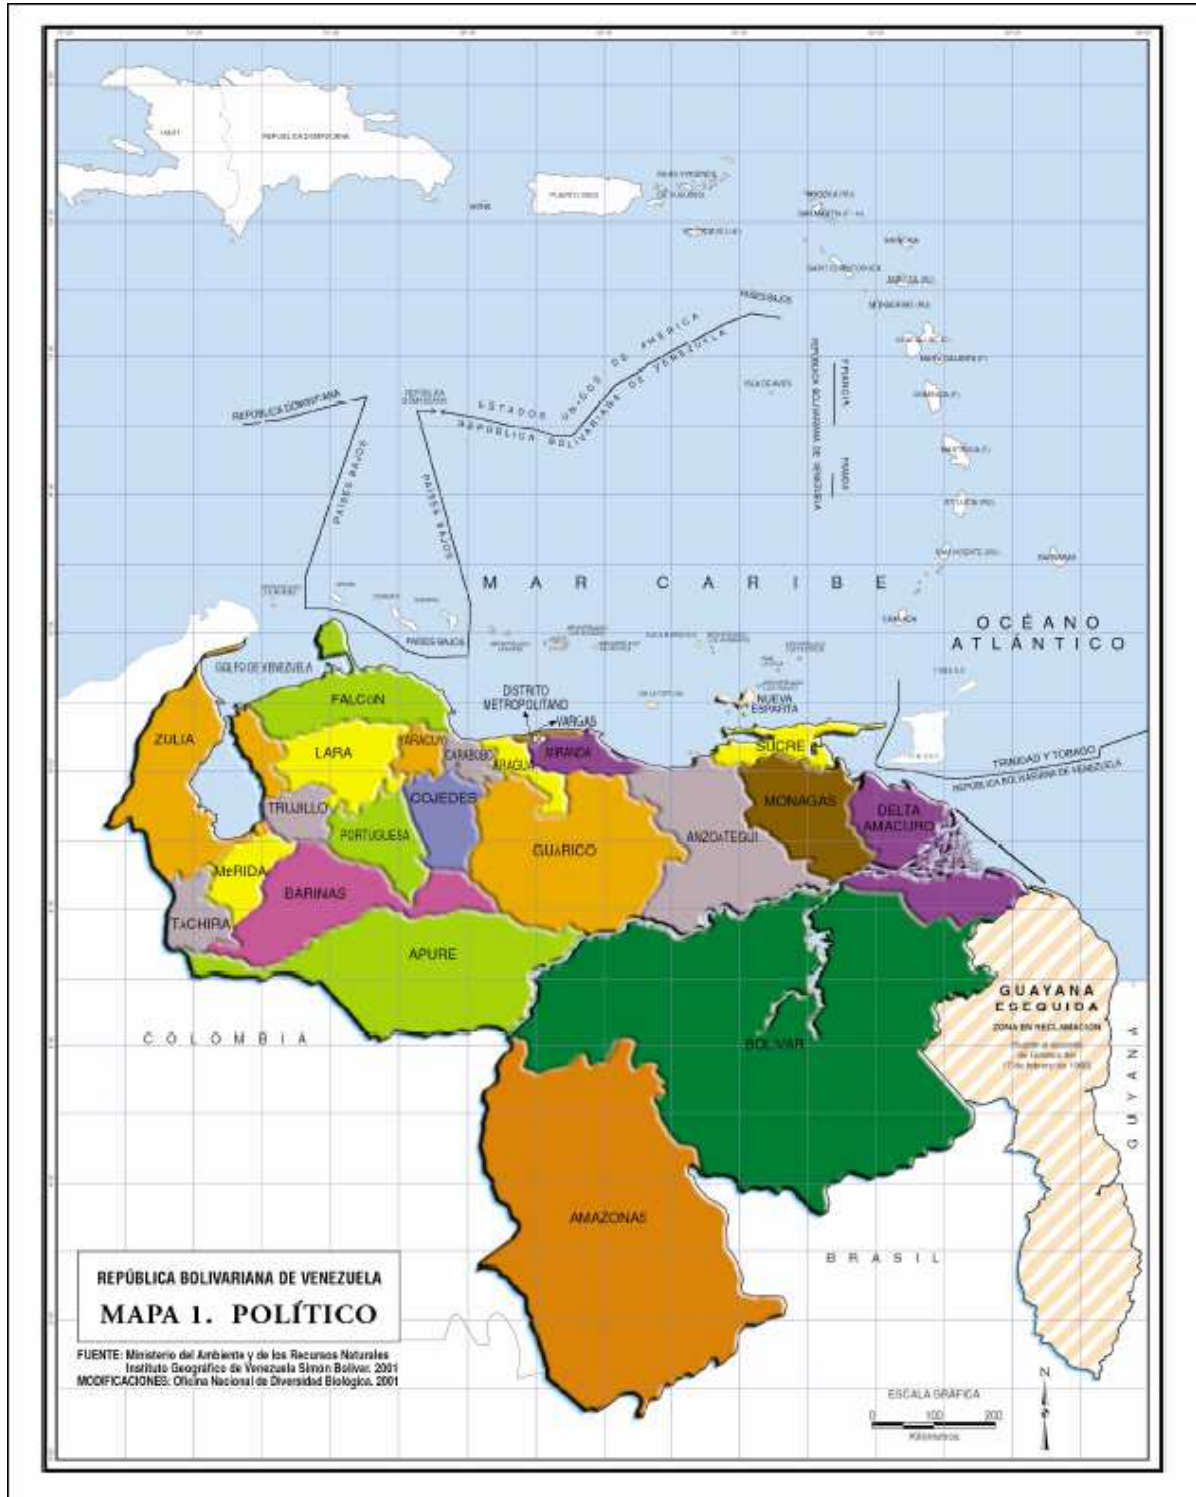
HAITÍ
REPÚBLICA DOMINICANA
PUERTO RICO
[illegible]

ESTADOS UNIDOS DE AMÉRICA
REPÚBLICA BOLIVARIANA DE VENEZUELA
REPÚBLICA DOMINICANA
REPÚBLICA DOMINICANA
PAÍSES BAJOS
PAÍSES BAJOS
PAÍSES BAJOS
PAÍSES BAJOS
FRANCIA
FRANCIA
REPÚBLICA BOLIVARIANA DE VENEZUELA
ISLA DE AVES

MAR CARIBE

OCÉANO ATLÁNTICO

GOLFO DE VENEZUELA
DISTRITO METROPOLITANO
VARGAS
NUEVA ESPARTA
FALCON
ZULIA
LARA
YARACUY
CARABOBO
ARAGUA
MIRANDA
SUCRE
TRUJILLO
COJEDES
PORTUGUESA
MONAGAS
DELTA AMACURO
ANZOATEGUI
GUARICO
MERIDA
BARINAS
TACHIRA
APURE
TRINIDAD Y TOBAGO
REPÚBLICA BOLIVARIANA DE VENEZUELA

GUAYANA ESEQUIBA
ZONA EN RECLAMACIÓN
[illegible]

CÓLOMBIA
BOLIVAR
GUYANA
AMAZONAS
BRASIL

REPÚBLICA BOLIVARIANA DE VENEZUELA
MAPA 1. POLÍTICO

FUENTE: Ministerio del Ambiente y de los Recursos Naturales
Instituto Geográfico de Venezuela Simón Bolívar. 2001
MODIFICACIONES: Oficina Nacional de Diversidad Biológica. 2001

ESCALA GRÁFICA
0 100 200
Kilómetros
N